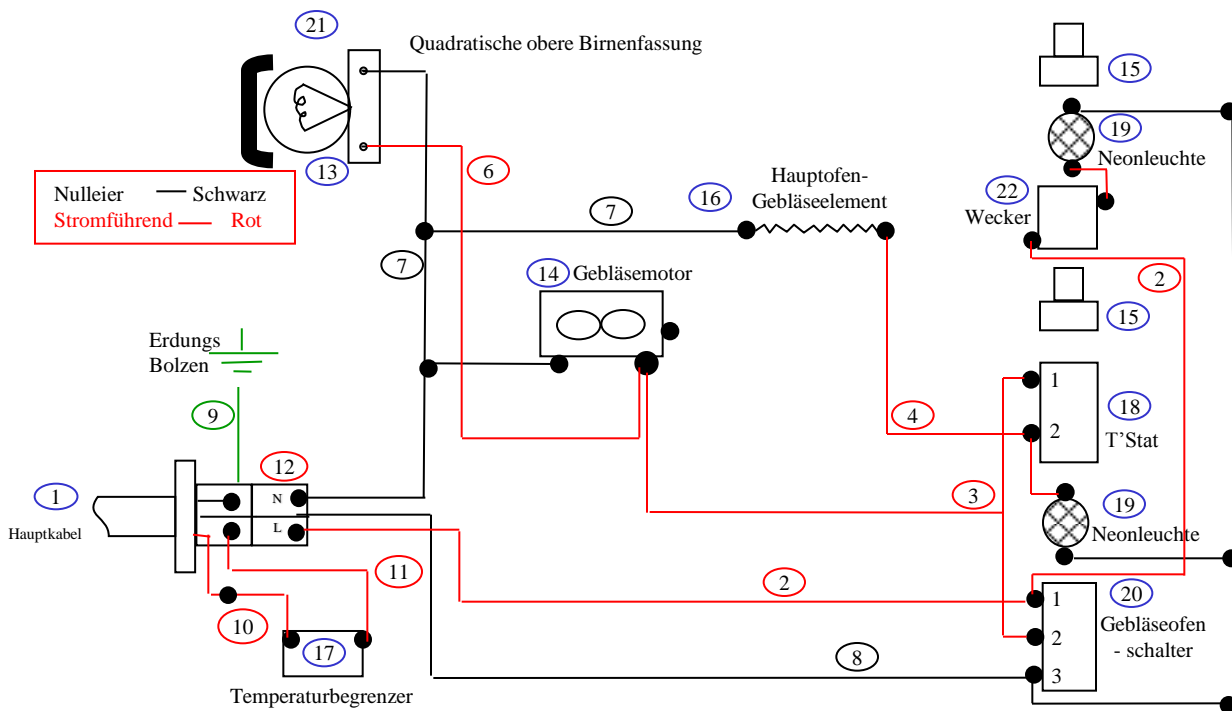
21

Quadratische obere Birnenfassung

13

Nulleier —— Schwarz
Stromführend —— Rot

6

7

16

Hauptofen-Gebläseelement

15

19

Neonleuchte

22

Wecker

2

7

14 Gebläsemotor

15

Erdungs Bolzen

9

4

18

1

2

T'Stat

12

3

19

Neonleuchte

1

Hauptkabel

N

L

11

2

20

1

2

3

Gebläseofen - schalter

10

17

8

Temperaturbegrenzer